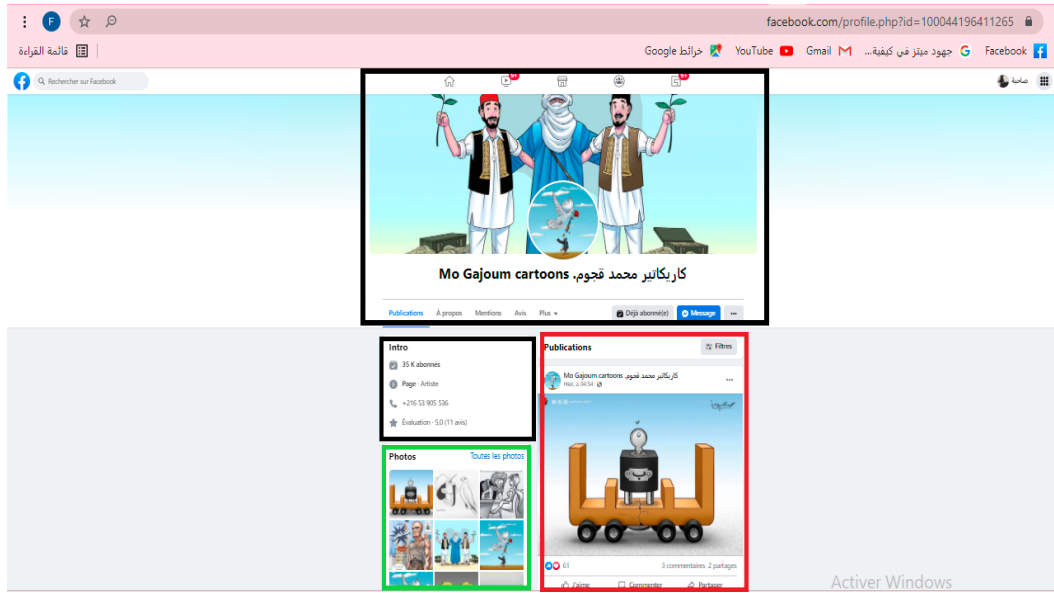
facebook.com/profile.php?id=100044196411265

قائمة القراءة | خرائط Google | YouTube | Gmail | جهود ميتز في كيفية... | Facebook

Rechercher sur Facebook

صاحبة

كاريكاتير محمد قجوم. Mo Gajoum cartoons

Publications | À propos | Mentions | Avis | Plus ▾

Déjà abonné(e) | Message | ···

Intro

35 K abonnés

Page · Artiste

+216 53 905 536

Évaluation · 5,0 (11 avis)

Photos

Toutes les photos

Publications

Filtres

كاريكاتير محمد قجوم. Mo Gajoum cartoons

Hier, à 04:54

61

3 commentaires 2 partages

J'aime | Commenter | Partager

Activer Windows